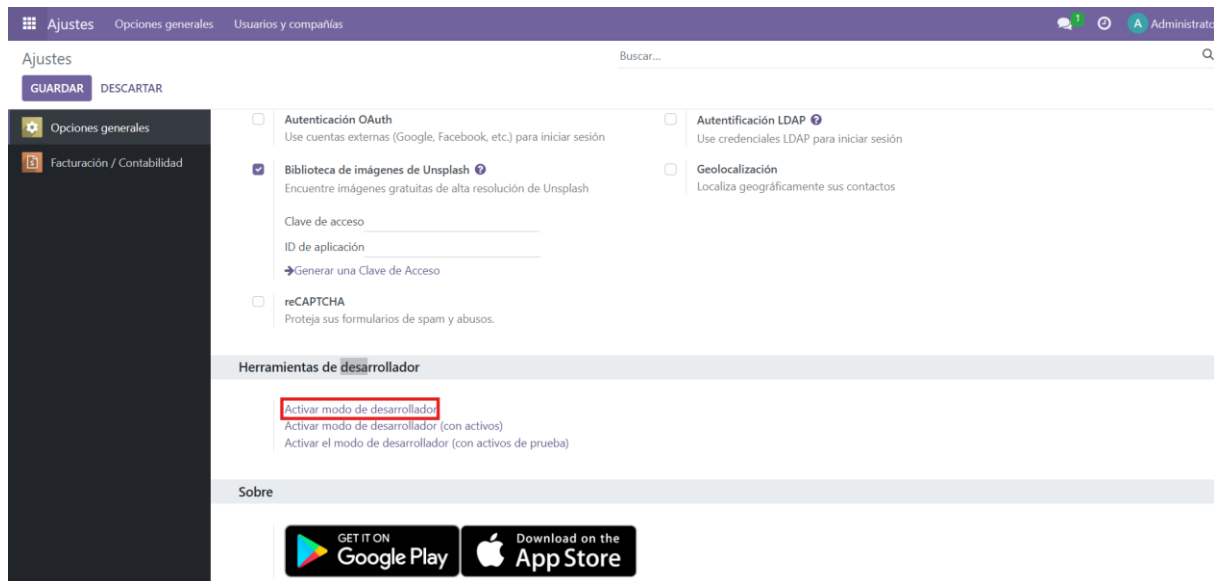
Ajustes Opciones generales Usuarios y compañías

1 A Administrato

Ajustes

Buscar...

GUARDAR DESCARTAR

Opciones generales

Facturación / Contabilidad

Autenticación OAuth
Use cuentas externas (Google, Facebook, etc.) para iniciar sesión

Autentificación LDAP
Use credenciales LDAP para iniciar sesión

Biblioteca de imágenes de Unsplash
Encuentre imágenes gratuitas de alta resolución de Unsplash

Clave de acceso

ID de aplicación

Generar una Clave de Acceso

Geolocalización
Localiza geográficamente sus contactos

reCAPTCHA
Proteja sus formularios de spam y abusos.

Herramientas de desarrollador

Activar modo de desarrollador
Activar modo de desarrollador (con activos)
Activar el modo de desarrollador (con activos de prueba)

Sobre

GET IT ON
Google Play

Download on the
App Store